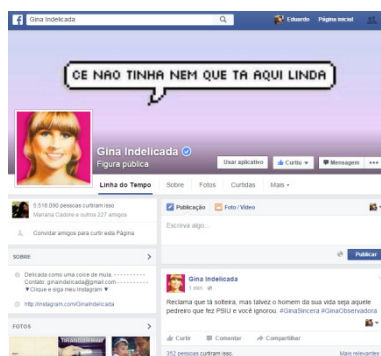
Gina Indelicada
Eduardo Página inicial

CE NAO TINHA NEM QUE TA AQUI LINDA

Gina Indelicada
Figura pública

Usar aplicativo
Curtiu
Mensagem

Linha do Tempo
Sobre
Fotos
Curtidas
Mais

5.516.090 pessoas curtiram isso
Mariana Cadore e outros 227 amigos

Convidar amigos para curtir esta Página

SOBRE

Delicada como uma coice de mula ----------- Contato: ginaindelicada@gmail.com ---------- ♥ Clique e siga meu Instagram ♥

http://instagram.com/GinaIndelicada

FOTOS

Publicação
Foto / Vídeo

Escreva algo...

Publicar

Gina Indelicada
1 min

Reclama que tá solteira, mas talvez o homem da sua vida seja aquele pedreiro que fez PSIU e você ignorou. #GinaSincera #GinaObservadora

Curtir
Comentar
Compartilhar

352 pessoas curtiram isso.
Mais relevantes